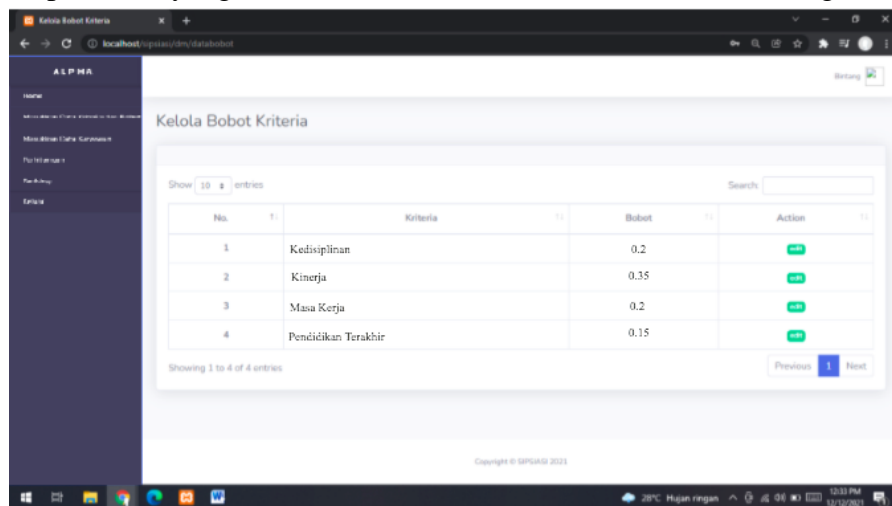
Kelola Bobot Kriteria

localhost/sipsiasi/dm/databobot

ALPHA

Home

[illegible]

Mengelola Data Karyawan

Perhitungan

Ranking

Keluar

Bintang

Kelola Bobot Kriteria

Show 10 entries

Search:

| No. | Kriteria | Bobot | Action |
|---|---|---|---|
| 1 | Kedisiplinan | 0.2 | edit |
| 2 | Kinerja | 0.35 | edit |
| 3 | Masa Kerja | 0.2 | edit |
| 4 | Pendidikan Terakhir | 0.15 | edit |

Showing 1 to 4 of 4 entries

Previous 1 Next

Copyright © SIPSIASI 2021

28°C Hujan ringan

12:33 PM
12/12/2021